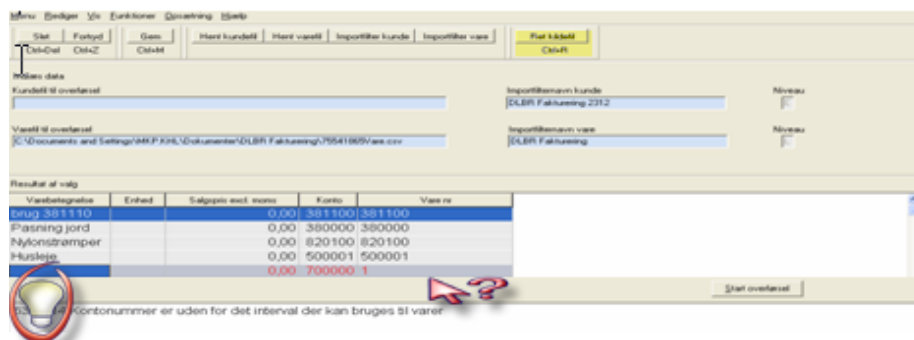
Menu Rediger Vis Funktioner Opsætning Hjælp

Slet Ctrl+Del | Fortryd Ctrl+Z | Gem Ctrl+M | Hent kundefil | Hent varefil | Importfilter kunde | Importfilter vare | Ret kildefil Ctrl+R

Indlæs data

Kundefil til overførsel

Importfilternavn kunde
DLBR Fakturering 2312

Niveau

Varefil til overførsel
C:\Documents and Settings\MKP.KHL\Dokumenter\DLBR Fakturering\75541605Vare.csv

Importfilternavn vare
DLBR Fakturering

Niveau

Resultat af valg

| Varebetegnelse | Enhed | Salgspris excl. moms | Konto | Vare nr |
|---|---|---|---|---|
| brug 381110 | | 0,00 | 381100 | 381100 |
| Pasning jord | | 0,00 | 380000 | 380000 |
| Nylonstrømper | | 0,00 | 820100 | 820100 |
| Husleje | | 0,00 | 500001 | 500001 |
| | | 0,00 | 700000 | 1 |

Start overførsel

Kontonummer er uden for det interval der kan bruges til varer